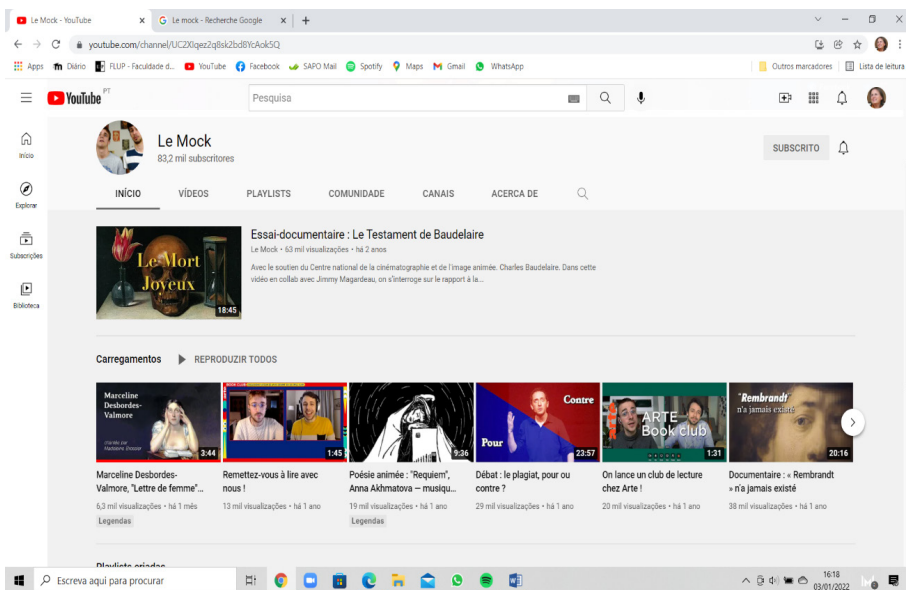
Le Mock - YouTube × Le mock - Recherche Google × +

youtube.com/channel/UC2Xlqez2q8sk2bd8YcAok5Q

Apps Diário FLUP - Faculdade d... YouTube Facebook SAPO Mail Spotify Maps Gmail WhatsApp Outros marcadores Lista de leitura

YouTube PT Pesquisa

Início Explorar Subscrições Biblioteca

Le Mock
83,2 mil subscritores

SUBSCRITO

INÍCIO VÍDEOS PLAYLISTS COMUNIDADE CANAIS ACERCA DE

Le Mort Joyeux 18:45

Essai-documentaire : Le Testament de Baudelaire
Le Mock • 63 mil visualizações • há 2 anos
Avec le soutien du Centre national de la cinématographie et de l'image animée. Charles Baudelaire. Dans cette vidéo en collab avec Jimmy Magardeau, on s'interroge sur le rapport à la...

Carregamentos REPRODUZIR TODOS

Marceline Desbordes-Valmore 3:44
Marceline Desbordes-Valmore, "Lettre de femme"...
6,3 mil visualizações • há 1 mês
Legendas

1:45
Remettez-vous à lire avec nous !
13 mil visualizações • há 1 ano

9:36
Poésie animée : "Requiem", Anna Akhmatova — musiqu...
19 mil visualizações • há 1 ano
Legendas

Contre Pour 23:57
Débat : le plagiat, pour ou contre ?
29 mil visualizações • há 1 ano

ARTE Book club 1:31
On lance un club de lecture chez Arte !
20 mil visualizações • há 1 ano

"Rembrandt" n'a jamais existé 20:16
Documentaire : « Rembrandt » n'a jamais existé
38 mil visualizações • há 1 ano

Playlists criadas

Escreva aqui para procurar

16:18
03/01/2022